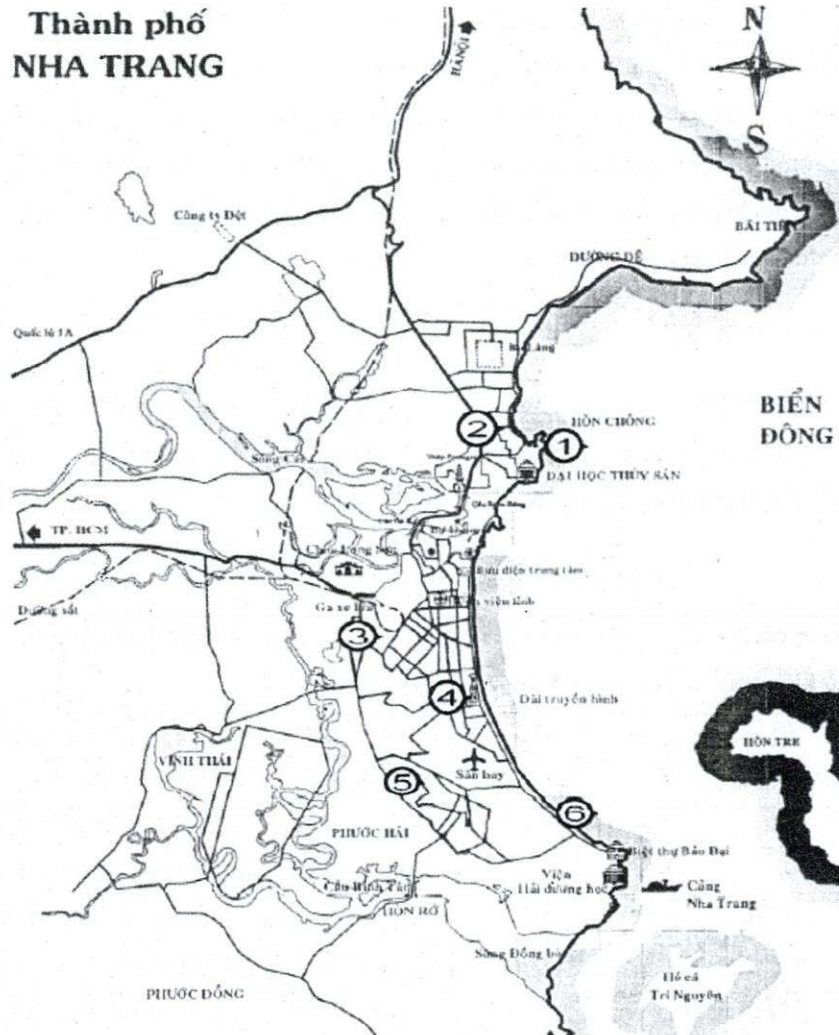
Thành phố
NHA TRANG

N
S

HÀ NỘI

Công ty Dệt

BÃI TIÊN

DƯƠNG ĐÊ

Quốc lộ 1A

Bá Làng

HÒN CHỒNG

BIỂN ĐÔNG

2
1

ĐẠI HỌC THỦY SẢN

Sông Cái

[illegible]

TP. HCM

Chợ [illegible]

Bưu điện trung tâm

Đường sắt

Ga xe lửa

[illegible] viện tỉnh

3

4

Đài truyền hình

HÒN TRE

VĨNH THÁI

5

Sân bay

6

PHƯỚC HẢI

Biệt thự Bảo Đại

Viện Hải dương học

Cảng Nha Trang

Cầu Bình Tân

HÒN RỚ

Sông Đồng bò

Hồ cá Trí Nguyên

PHƯỚC ĐỒNG